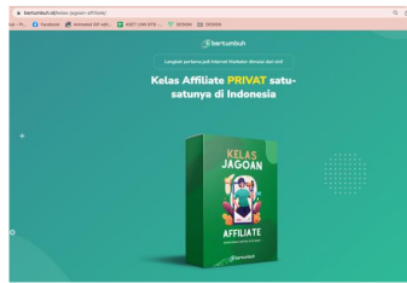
bertumbuh.id/kelas-jagoan-affiliate/

Facebook Animated GIF with... ASET LINK SITE... DESIGN DESIGN

bertumbuh

Langkah pertama jadi Internet Marketer dimulai dari sini!

Kelas Affiliate PRIVAT satu-satunya di Indonesia

KELAS JAGOAN

AFFILIATE

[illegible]

bertumbuh